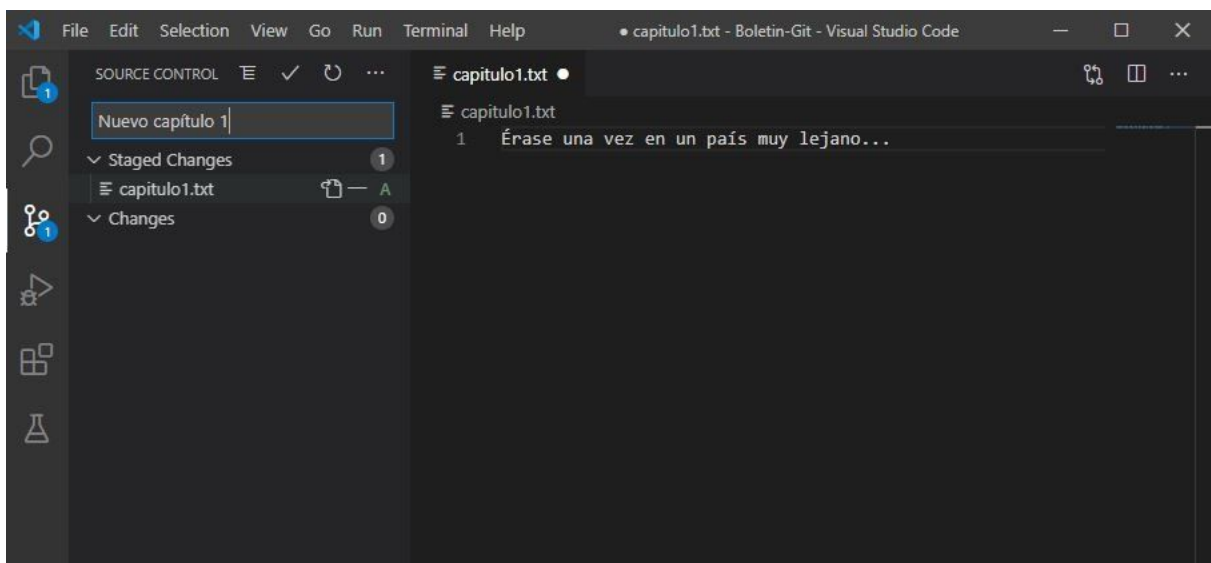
File Edit Selection View Go Run Terminal Help

● capitulo1.txt - Boletin-Git - Visual Studio Code

1

SOURCE CONTROL ···

Nuevo capítulo 1

Staged Changes 1

capitulo1.txt A

Changes 0

1

capitulo1.txt ●

···

capitulo1.txt

1 Érase una vez en un país muy lejano...